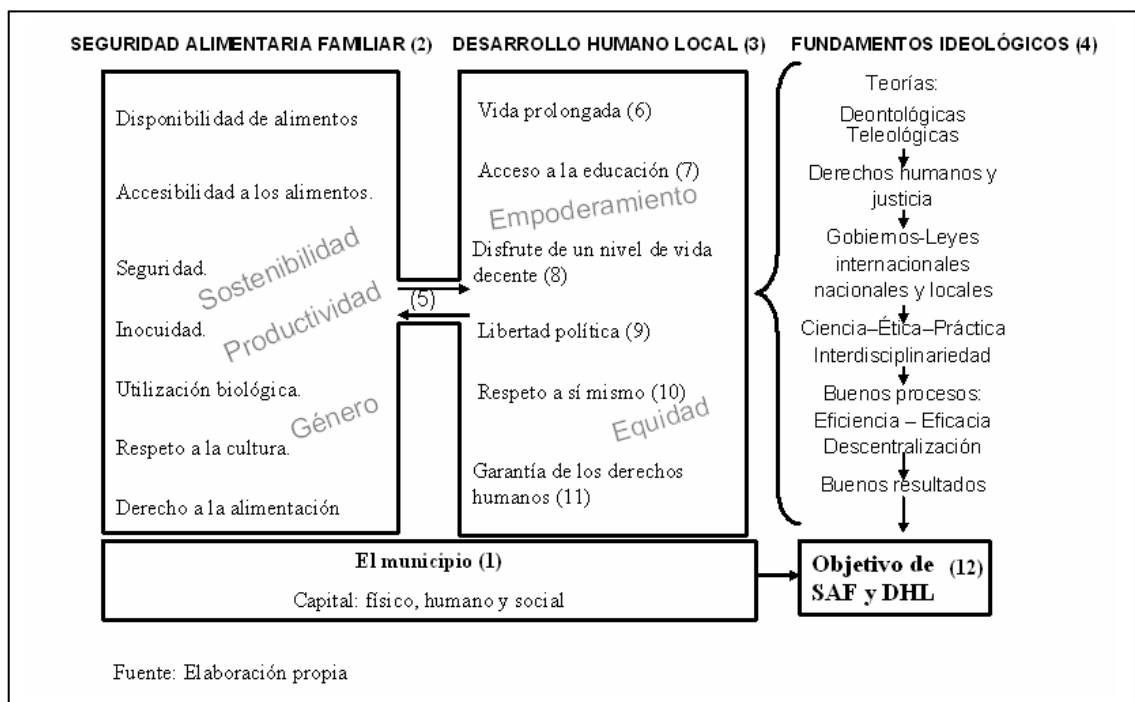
SEGURIDAD ALIMENTARIA FAMILIAR (2)

Disponibilidad de alimentos

Accesibilidad a los alimentos.

Seguridad.

Inocuidad.

Utilización biológica.

Respeto a la cultura.

Derecho a la alimentación

Sostenibilidad

Productividad

Género

(5)

DESARROLLO HUMANO LOCAL (3)

Vida prolongada (6)

Acceso a la educación (7)

Empoderamiento

Disfrute de un nivel de vida decente (8)

Libertad política (9)

Respeto a sí mismo (10)

Equidad

Garantía de los derechos humanos (11)

FUNDAMENTOS IDEOLÓGICOS (4)

Teorías:
Deontológicas
Teleológicas

Derechos humanos y justicia

Gobiernos-Leyes internacionales nacionales y locales

Ciencia–Ética–Práctica
Interdisciplinariedad

Buenos procesos:
Eficiencia – Eficacia
Descentralización

Buenos resultados

El municipio (1)

Capital: físico, humano y social

Objetivo de SAF y DHL (12)

Fuente: Elaboración propia